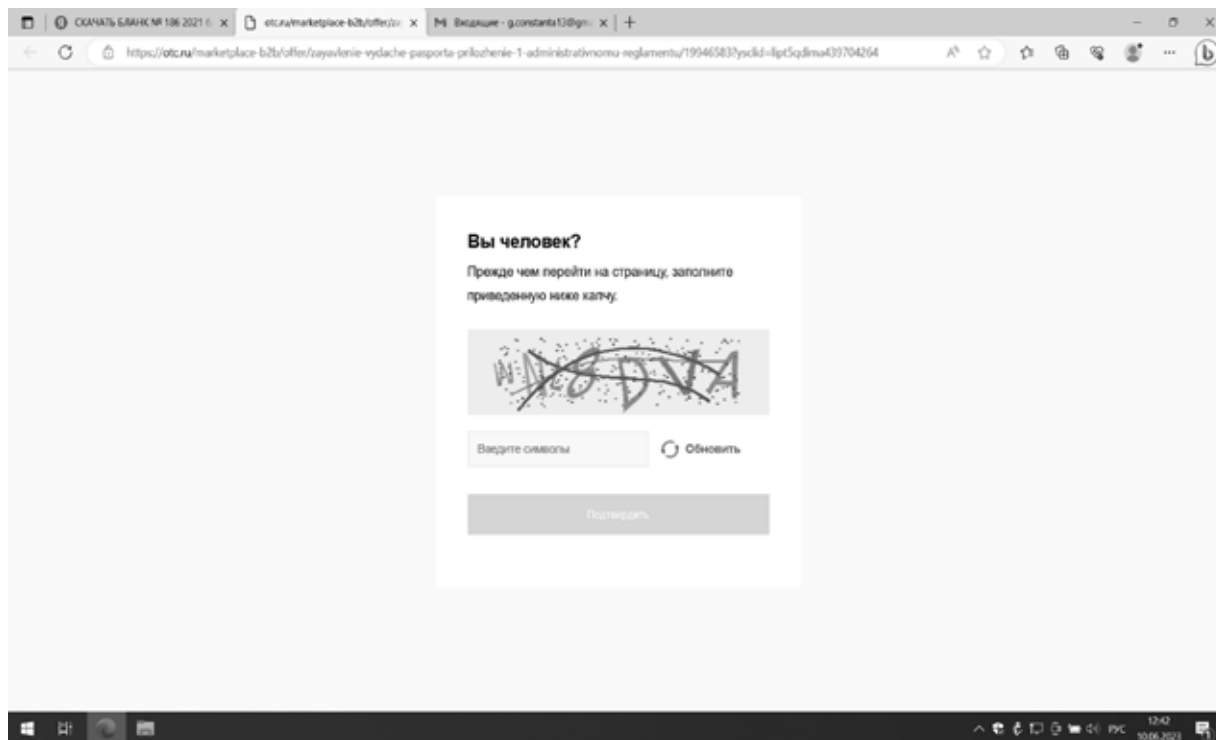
СКАЧАТЬ БЛАНК № 186 2021 г. × otc.ru/marketplace-b2b/offer/za × M Входящие - g.constanta13@gm ×

https://otc.ru/marketplace-b2b/offer/zayavlenie-vydache-pasporta-prilozhenie-1-administrativnomu-reglamentu/19346583?yclid=llpt5qdlma439704264

Вы человек?

Прежде чем перейти на страницу, заполните приведенную ниже капчу.

WN8DVA

Введите символы

Обновить

Подтвердить

РУС 12:42 10.06.2023